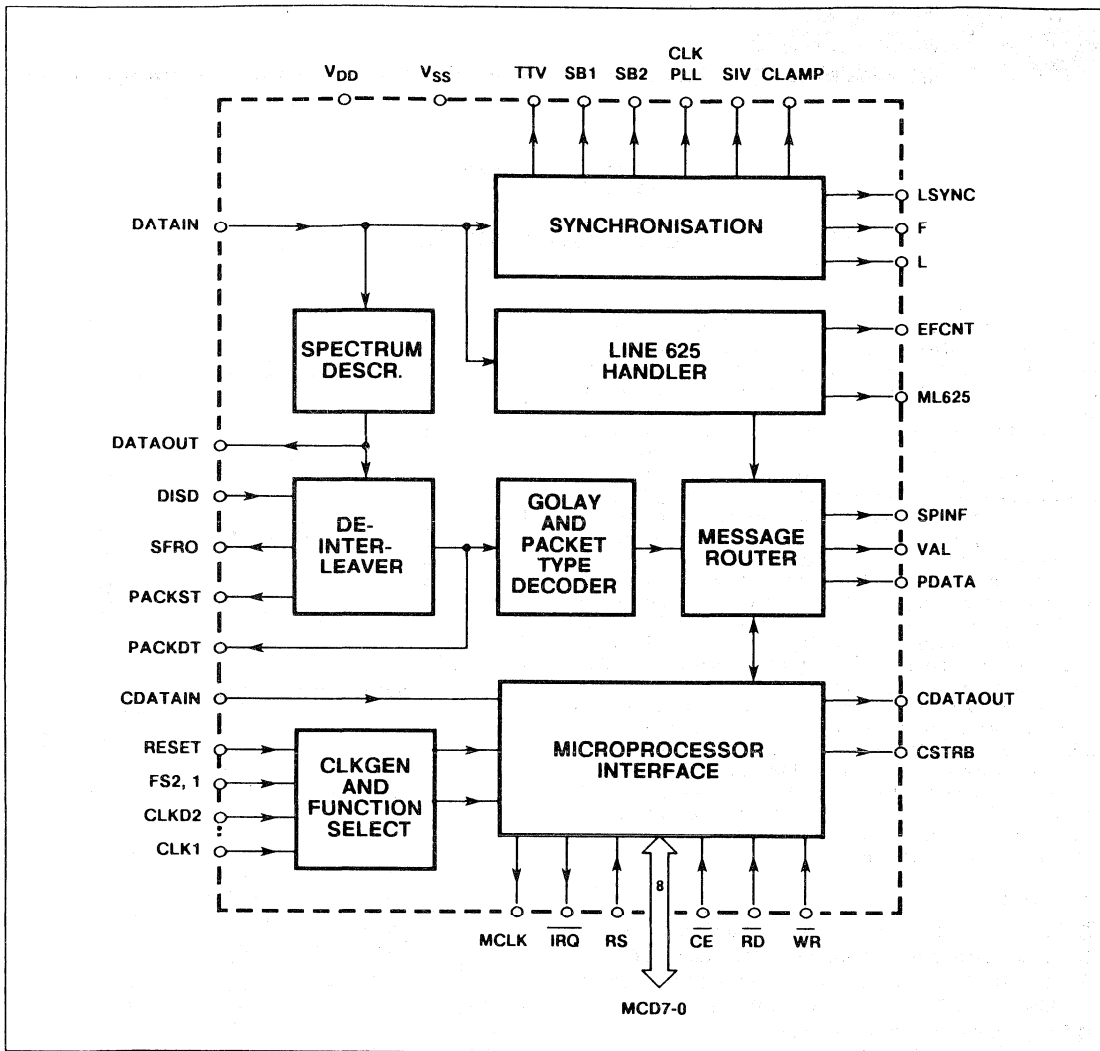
$V_{DD}$
$V_{SS}$
TTV
SB1
SB2
CLK PLL
SIV
CLAMP

DATAIN
SYNCHRONISATION
LSYNC
F
L

SPECTRUM DESCR.
LINE 625 HANDLER
EFCNT
ML625

DATAOUT
DISD
SFRO
PACKST
PACKDT
DE-INTER-LEAVER
GOLAY AND PACKET TYPE DECODER
MESSAGE ROUTER
SPINF
VAL
PDATA

CDATAIN
CDATAOUT
RESET
FS2, 1
CLKD2
CLK1
CLKGEN AND FUNCTION SELECT
MICROPROCESSOR INTERFACE
CSTRB

8
MCLK
$\overline{IRQ}$
RS
$\overline{CE}$
$\overline{RD}$
$\overline{WR}$
MCD7-0